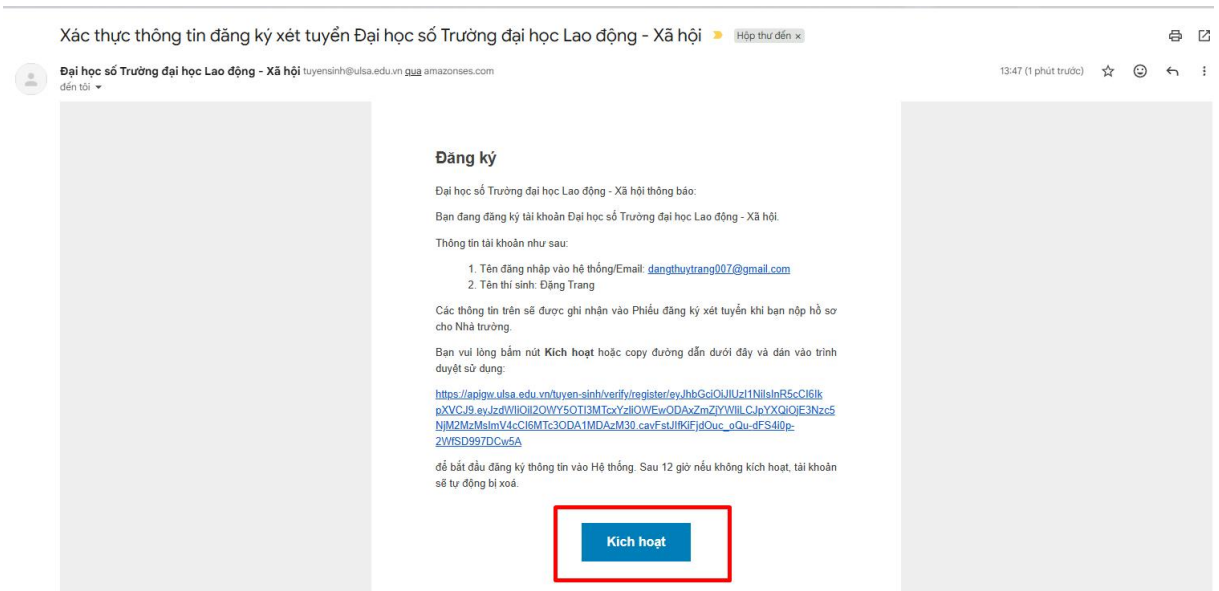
Xác thực thông tin đăng ký xét tuyển Đại học số Trường đại học Lao động - Xã hội Hộp thư đến ×

Đại học số Trường đại học Lao động - Xã hội tuyensinh@ulsa.edu.vn qua amazonses.com
đến tôi ▾

13:47 (1 phút trước)

Đăng ký

Đại học số Trường đại học Lao động - Xã hội thông báo:

Bạn đang đăng ký tài khoản Đại học số Trường đại học Lao động - Xã hội.

Thông tin tài khoản như sau:

1. Tên đăng nhập vào hệ thống/Email: dangthuytrang007@gmail.com
2. Tên thí sinh: Đặng Trang

Các thông tin trên sẽ được ghi nhận vào Phiếu đăng ký xét tuyển khi bạn nộp hồ sơ cho Nhà trường.

Bạn vui lòng bấm nút Kích hoạt hoặc copy đường dẫn dưới đây và dán vào trình duyệt sử dụng:

https://apigw.ulsa.edu.vn/tuyen-sinh/verify/register/eyJhbGciOiJIUzI1NiIsInR5cCI6IkpXVCJ9.eyJzdWIiOiI2OWY5OTI3MTcxYzliOWEwODAxZmZjYWIiLCJpYXQiOjE3Nzc5NjM2MzMsImV4cCI6MTc3ODA1MDAzM30.cavFstJIfKiFjdOuc_oQu-dFS4i0p-2WfSD997DCw5A

để bắt đầu đăng ký thông tin vào Hệ thống. Sau 12 giờ nếu không kích hoạt, tài khoản sẽ tự động bị xoá.

Kích hoạt